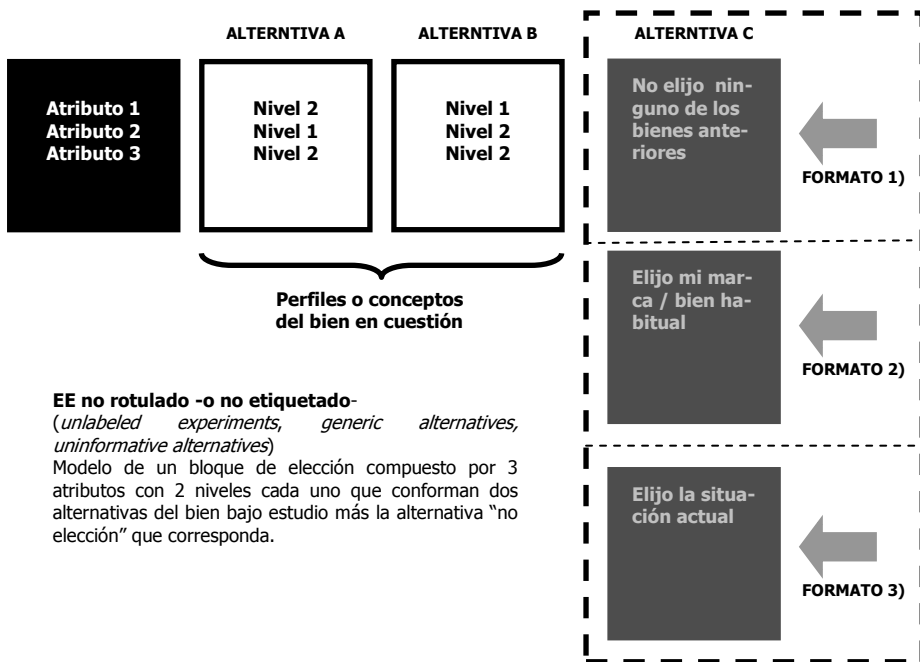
ALTERNTIVA A

ALTERNTIVA B

ALTERNTIVA C

Atributo 1
Atributo 2
Atributo 3

Nivel 2
Nivel 1
Nivel 2

Nivel 1
Nivel 2
Nivel 2

No elijo ninguno de los bienes anteriores

FORMATO 1)

Elijo mi marca / bien habitual

FORMATO 2)

Elijo la situación actual

FORMATO 3)

Perfiles o conceptos del bien en cuestión

EE no rotulado -o no etiquetado-
(*unlabeled experiments*, *generic alternatives*, *uninformative alternatives*)
Modelo de un bloque de elección compuesto por 3 atributos con 2 niveles cada uno que conforman dos alternativas del bien bajo estudio más la alternativa "no elección" que corresponda.